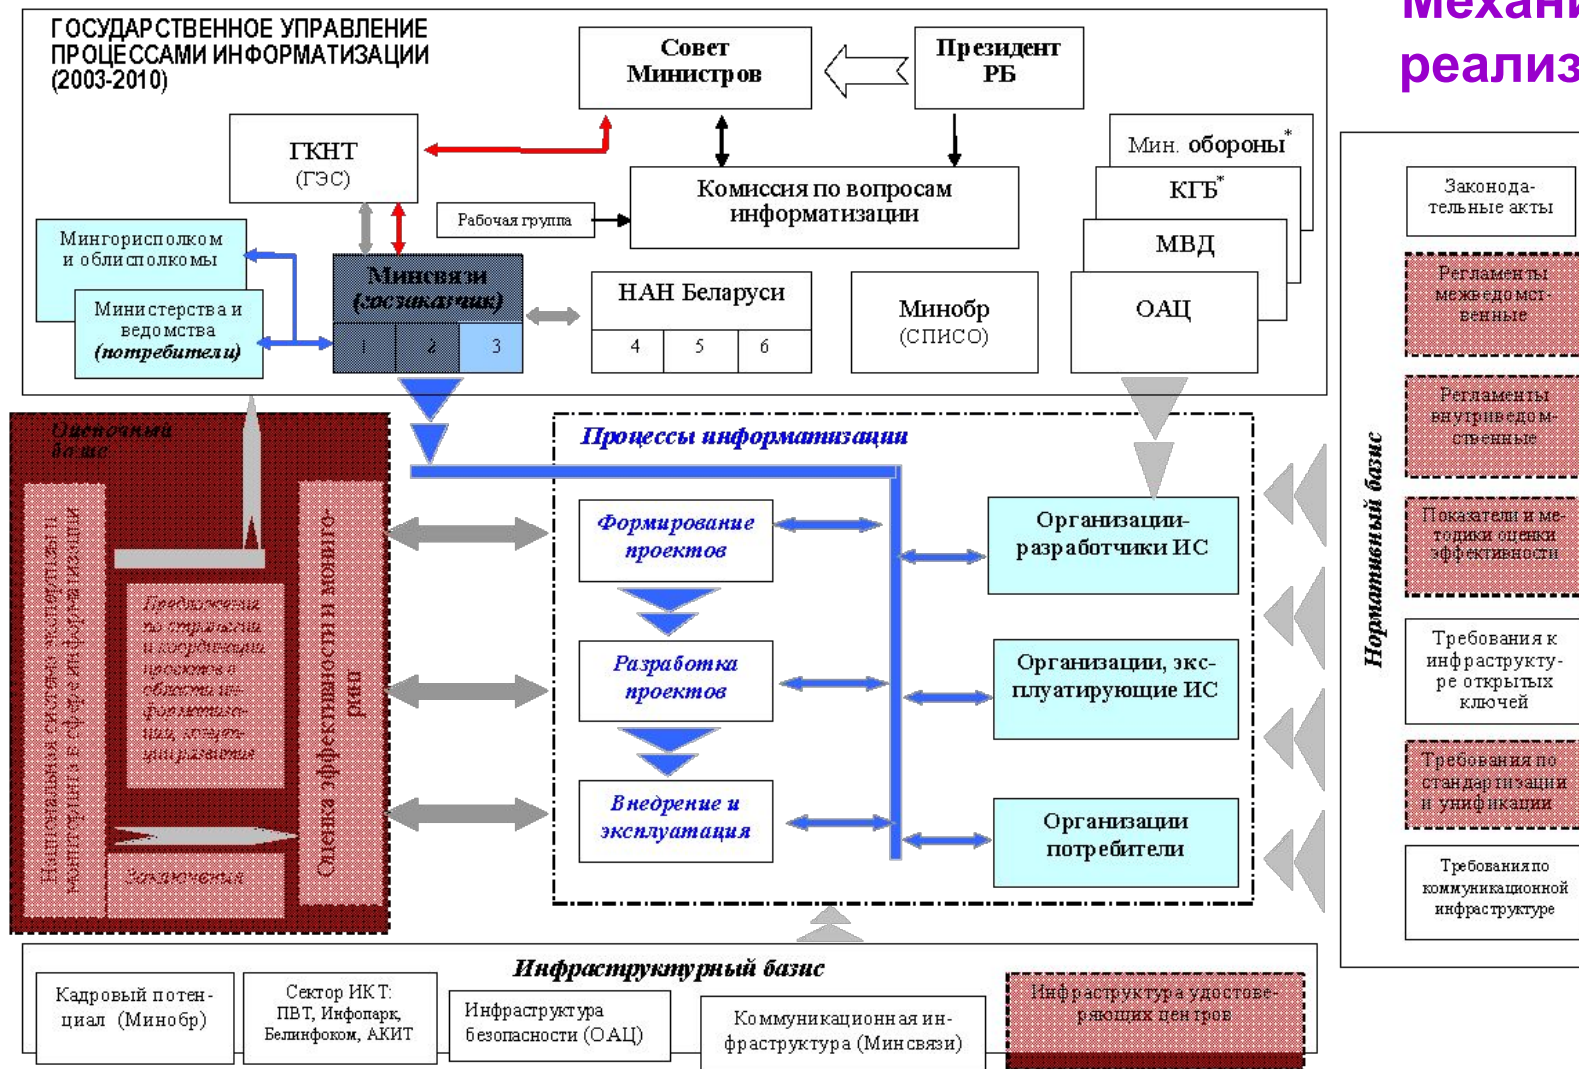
Механи
реализ

ГОСУДАРСТВЕННОЕ УПРАВЛЕНИЕ ПРОЦЕССАМИ ИНФОРМАТИЗАЦИИ (2003-2010)

Совет Министров

Президент РБ

ГКНТ (ГЭС)

Мин. обороны*

КГБ*

МВД

ОАЦ

Комиссия по вопросам информатизации

Рабочая группа

Мингорисполком и облисполкомы

Министерства и ведомства (потребители)

Минсвязи (госзаказчик)

1 2 3

НАН Беларуси

4 5 6

Минобр (СПИСО)

Оценочный базис

Национальная система экспертизы и мониторинга в сфере информатизации

Оценка эффективности и мониторинг

Предложения по стратегии и координации проектов в области информатизации, концепции развития

Заключения

Процессы информатизации

Формирование проектов

Разработка проектов

Внедрение и эксплуатация

Организации-разработчики ИС

Организации, эксплуатирующие ИС

Организации потребители

Нормативный базис

Законодательные акты

Регламенты межведомственные

Регламенты внутриведомственные

Показатели и методики оценки эффективности

Требования к инфраструктуре открытых ключей

Требования по стандартизации и унификации

Требования по коммуникационной инфраструктуре

Инфраструктурный базис

Кадровый потенциал (Минобр)

Сектор ИКТ: ПВТ, Инфопарк, Белинфоком, АКИТ

Инфраструктура безопасности (ОАЦ)

Коммуникационная инфраструктура (Минсвязи)

Инфраструктура удостоверяющих центров